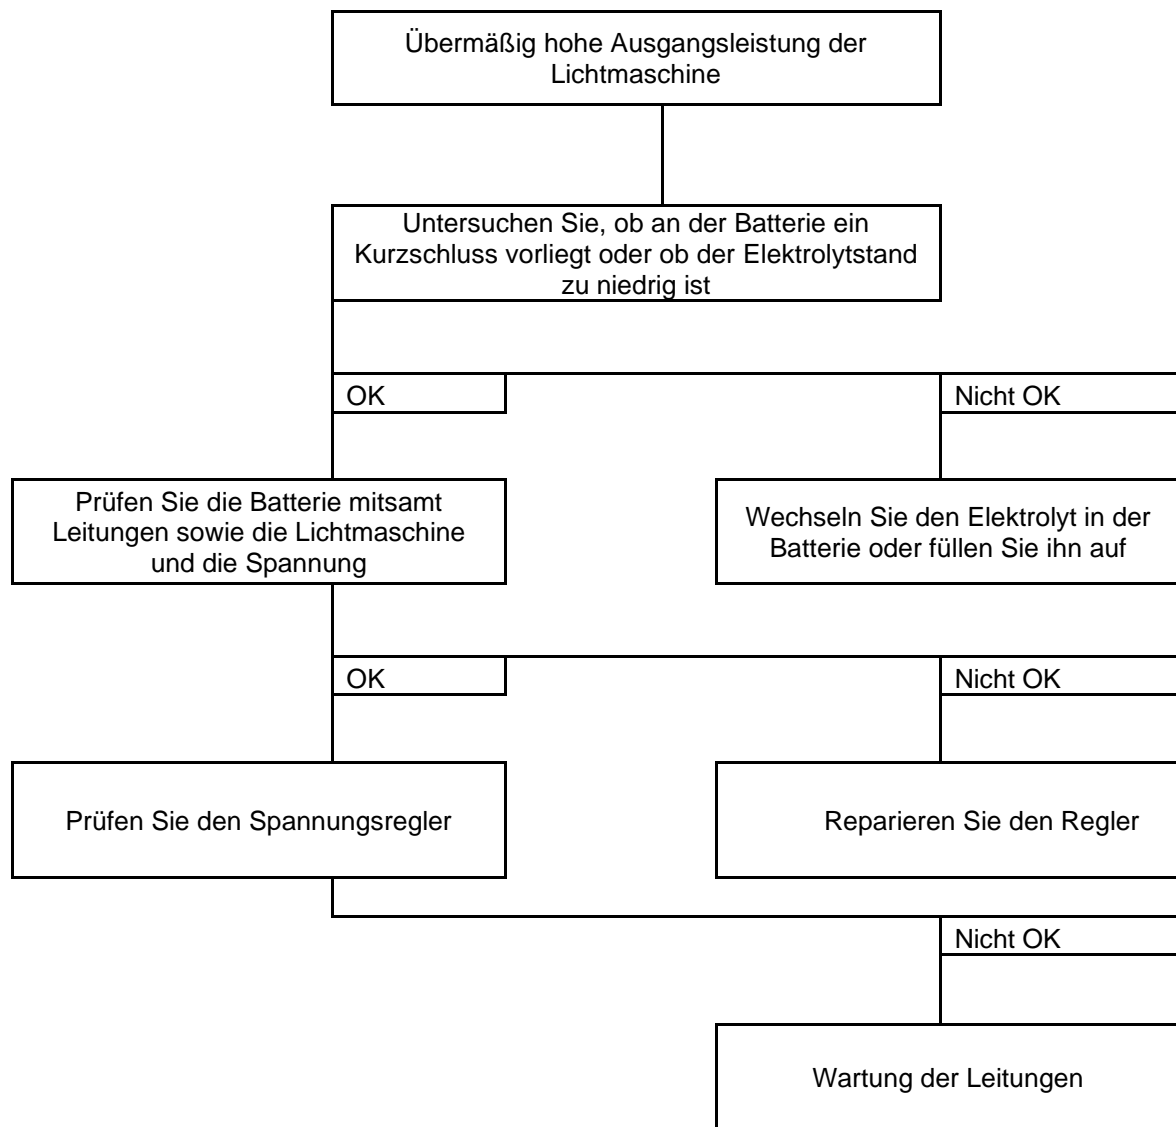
Übermäßig hohe Ausgangsleistung der Lichtmaschine

Untersuchen Sie, ob an der Batterie ein Kurzschluss vorliegt oder ob der Elektrolytstand zu niedrig ist

OK

Nicht OK

Prüfen Sie die Batterie mitsamt Leitungen sowie die Lichtmaschine und die Spannung

Wechseln Sie den Elektrolyt in der Batterie oder füllen Sie ihn auf

OK

Nicht OK

Prüfen Sie den Spannungsregler

Reparieren Sie den Regler

Nicht OK

Wartung der Leitungen